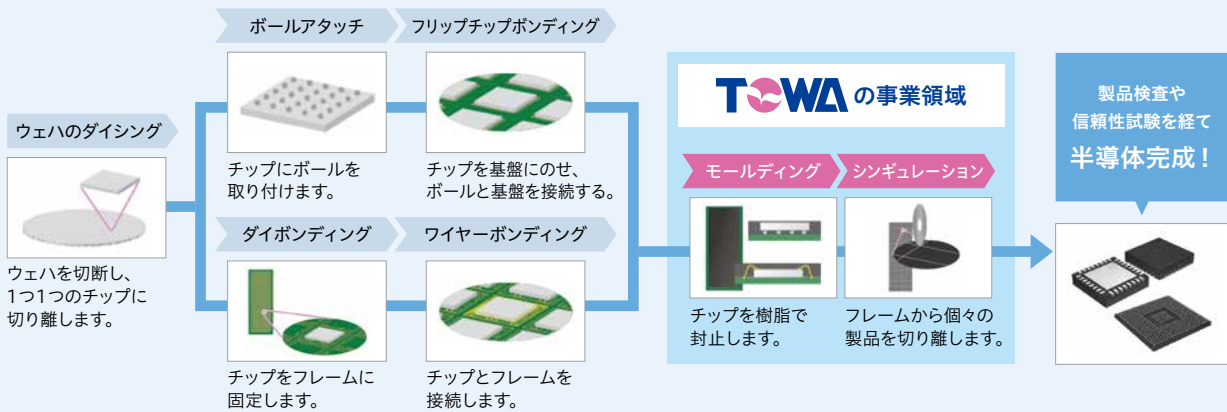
ウェハのダイシング

ウェハを切断し、1つ1つのチップに切り離します。

ボールアタッチ

チップにボールを取り付けます。

フリップチップボンディング

チップを基盤にのせ、ボールと基盤を接続する。

ダイボンディング

チップをフレームに固定します。

ワイヤーボンディング

チップとフレームを接続します。

TOWAの事業領域

モールディング

チップを樹脂で封止します。

シンギュレーション

フレームから個々の製品を切り離します。

製品検査や信頼性試験を経て
半導体完成！